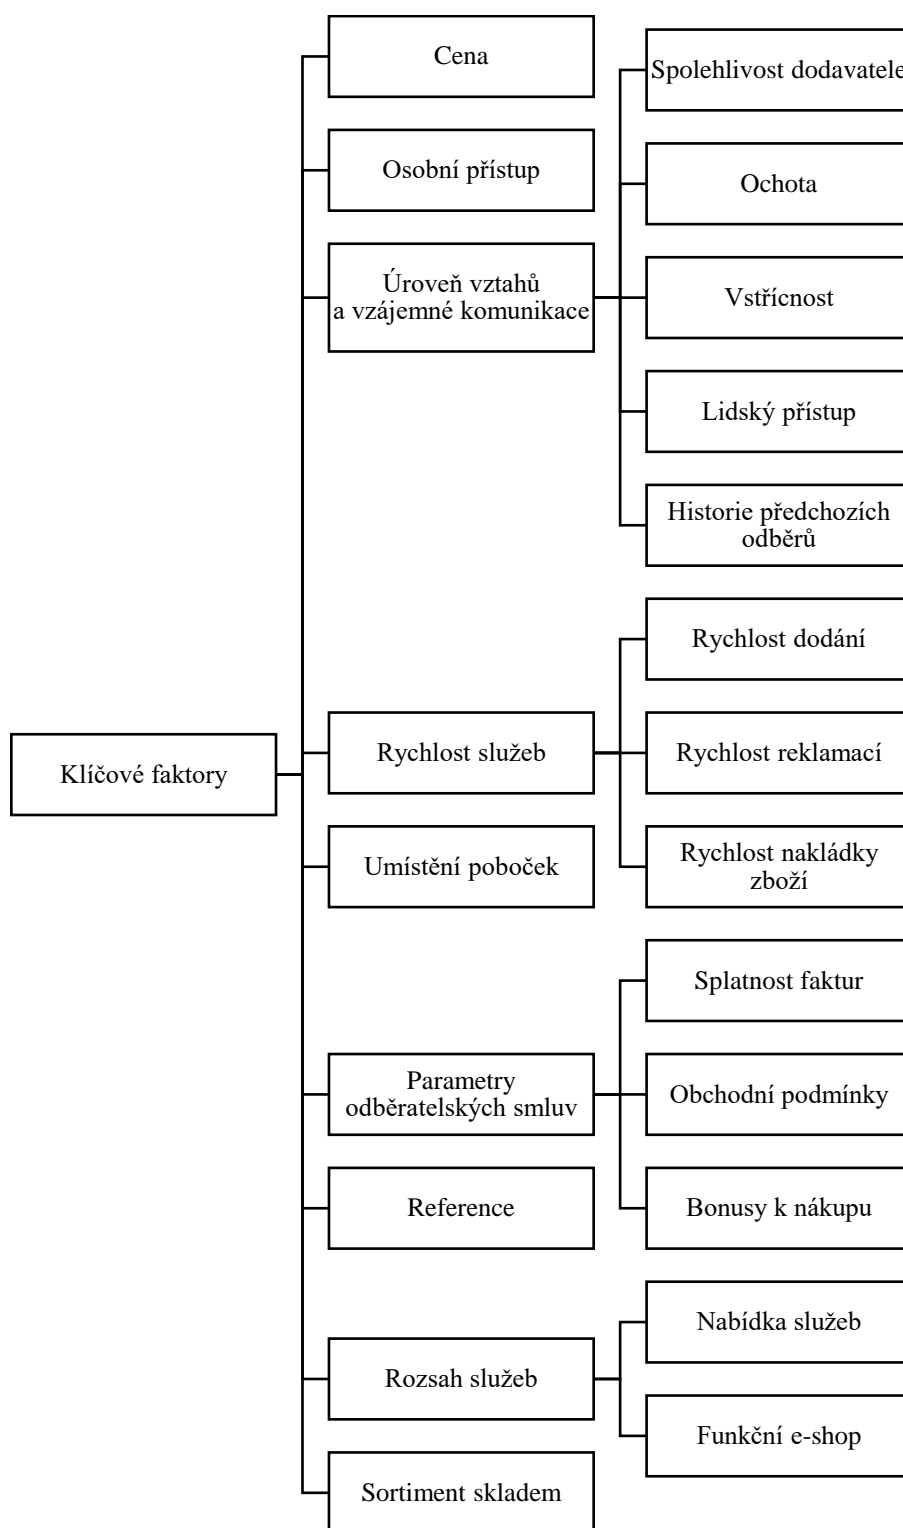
Klíčové faktory

Cena

Osobní přístup

Úroveň vztahů a vzájemné komunikace

Spolehlivost dodavatele

Ochota

Vstřícnost

Lidský přístup

Historie předchozích odběrů

Rychlost služeb

Rychlost dodání

Rychlost reklamací

Rychlost nakládky zboží

Umístění poboček

Parametry odběratelských smluv

Splatnost faktur

Obchodní podmínky

Bonusy k nákupu

Reference

Rozsah služeb

Nabídka služeb

Funkční e-shop

Sortiment skladem